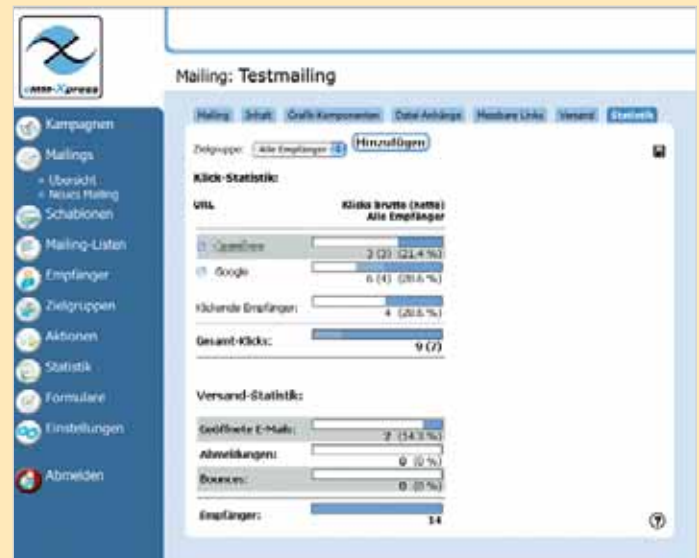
eMM-Xpress

Kampagnen
Mailings
» Übersicht
» Neues Mailing
Schablonen
Mailing-Listen
Empfänger
Zielgruppen
Aktionen
Statistik
Formulare
Einstellungen
Abmelden

Mailing: Testmailing

Mailing | Inhalt | Grafik-Komponenten | Datei-Anhänge | Messbare Links | Versand | Statistik

Zielgruppe: Alle Empfänger | Hinzufügen

Klick-Statistik:

| URL | Klicks brutto (netto) Alle Empfänger |
|---|---|
| OpenEmm | 3 (3) (21,4 %) |
| Google | 6 (4) (28,6 %) |
| Klickende Empfänger: | 4 (28,6 %) |
| Gesamt-Klicks: | 9 (7) |

Versand-Statistik:

| | |
|---|---|
| Geöffnete E-Mails: | 2 (14,3 %) |
| Abmeldungen: | 0 (0 %) |
| Bounces: | 0 (0 %) |
| Empfänger: | 14 |